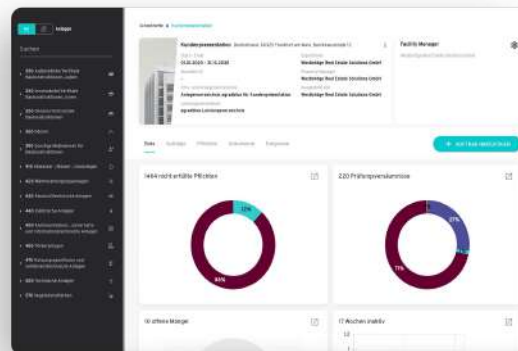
Anlage

Suchen

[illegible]

Facility Manager

Kundenpräsentation

Daten

+ AUFTRAG ERSTELLEN

1464 nicht erfüllte Pflichten

12%

88%

220 Prüfungsversäumnisse

27%

71%

16 offene Mängel

17 Wochen inaktiv

12

10